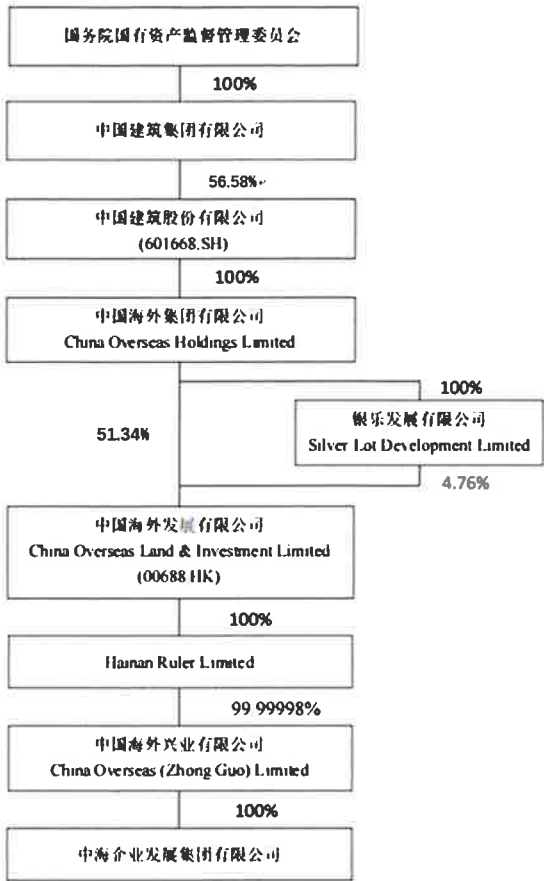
国务院国有资产监督管理委员会

100%

中国建筑集团有限公司

56.58%

中国建筑股份有限公司
(601668.SH)

100%

中国海外集团有限公司
China Overseas Holdings Limited

100%

银乐发展有限公司
Silver Lot Development Limited

51.34%

4.76%

中国海外发展有限公司
China Overseas Land & Investment Limited
(00688.HK)

100%

Hainan Ruler Limited

99.99998%

中国海外兴业有限公司
China Overseas (Zhong Guo) Limited

100%

中海企业发展集团有限公司